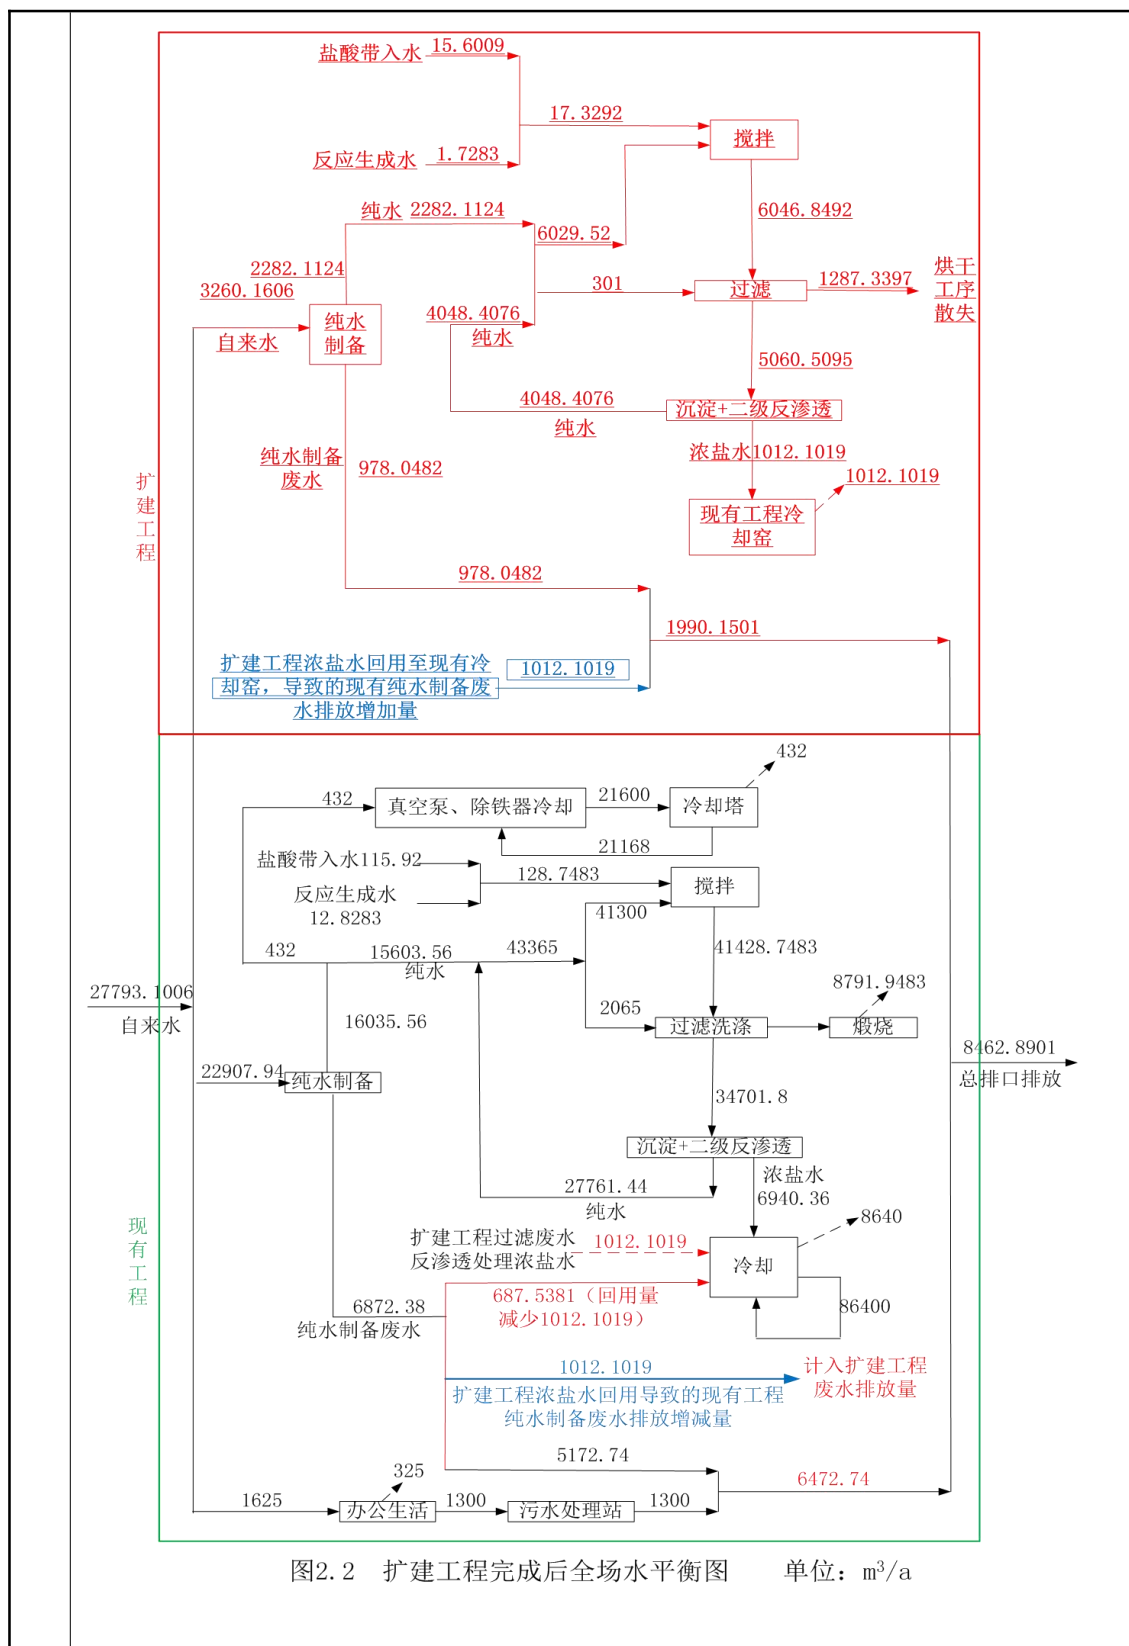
盐酸带入水 15.6009

17.3292

搅拌

反应生成水 1.7283

6046.8492

纯水 2282.1124

6029.52

2282.1124

3260.1606

301

过滤

1287.3397

烘干工序散失

自来水

纯水制备

4048.4076

纯水

5060.5095

4048.4076

纯水

沉淀+二级反渗透

浓盐水1012.1019

纯水制备废水

978.0482

1012.1019

现有工程冷却窑

扩建工程

978.0482

1990.1501

扩建工程浓盐水回用至现有冷却窑，导致的现有纯水制备废水排放增加量

1012.1019

432

432

真空泵、除铁器冷却

21600

冷却塔

21168

盐酸带入水115.92

128.7483

搅拌

反应生成水 12.8283

41300

432

15603.56

纯水

43365

41428.7483

8791.9483

27793.1006

自来水

2065

过滤洗涤

煅烧

16035.56

8462.8901

总排口排放

22907.94

纯水制备

34701.8

沉淀+二级反渗透

浓盐水 6940.36

27761.44

纯水

8640

扩建工程过滤废水反渗透处理浓盐水

1012.1019

冷却

现有工程

687.5381（回用量减少1012.1019）

6872.38

纯水制备废水

86400

1012.1019

计入扩建工程废水排放量

扩建工程浓盐水回用导致的现有工程纯水制备废水排放增减量

5172.74

325

6472.74

1625

办公生活

1300

污水处理站

1300

图2.2 扩建工程完成后全场水平衡图 单位：$m^3/a$